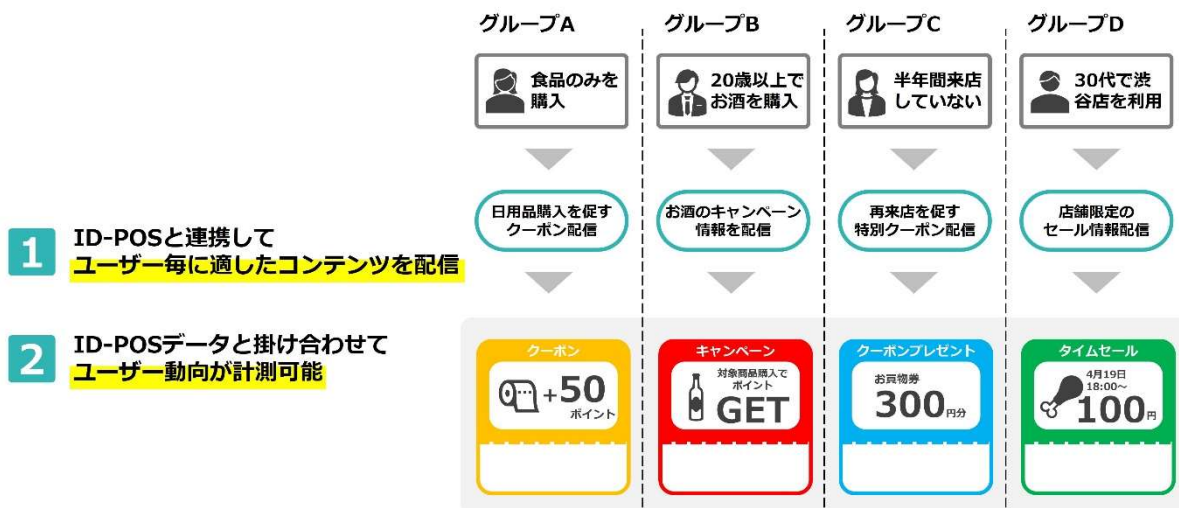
1 ID-POSと連携して
ユーザー毎に適したコンテンツを配信

2 ID-POSデータと掛け合わせて
ユーザー動向が計測可能

グループA

食品のみを購入

日用品購入を促すクーポン配信

クーポン
+50 ポイント

グループB

20歳以上でお酒を購入

お酒のキャンペーン情報を配信

キャンペーン
対象商品購入でポイント
GET

グループC

半年間来店していない

再来店を促す特別クーポン配信

クーポンプレゼント
お買物券
300円分

グループD

30代で渋谷店を利用

店舗限定のセール情報配信

タイムセール
4月19日
18:00～
100円